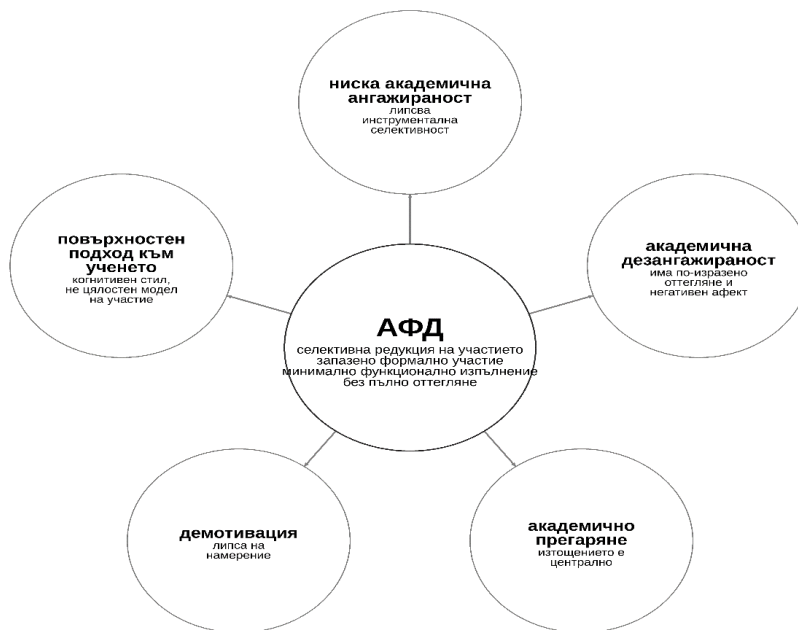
ниска академична ангажираност
липсва инструментална селективност

повърхностен подход към ученето
когнитивен стил, не цялостен модел на участие

академична дезангажираност
има по-изразено оттегляне и негативен афект

АФД
селективна редукция на участието
запазено формално участие
минимално функционално изпълнение
без пълно оттегляне

демотивация
липса на намерение

академично прегаряне
изтощението е централно